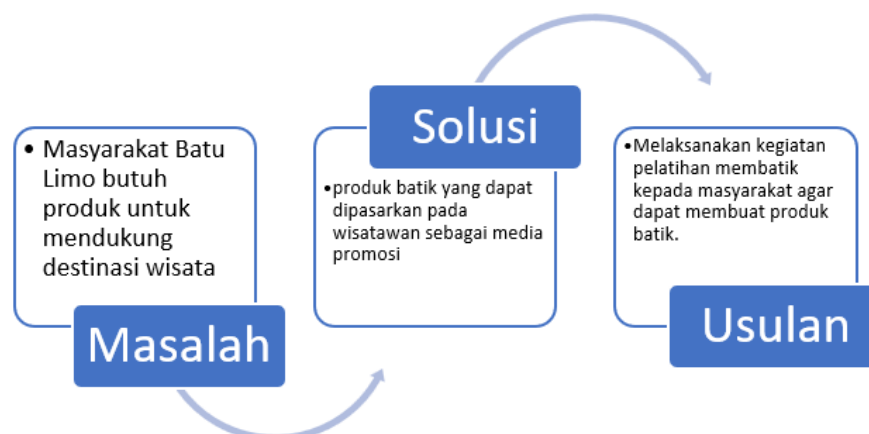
• Masyarakat Batu Limo butuh produk untuk mendukung destinasi wisata

Masalah

Solusi

•produk batik yang dapat dipasarkan pada wisatawan sebagai media promosi

•Melaksanakan kegiatan pelatihan membatik kepada masyarakat agar dapat membuat produk batik.

Usulan